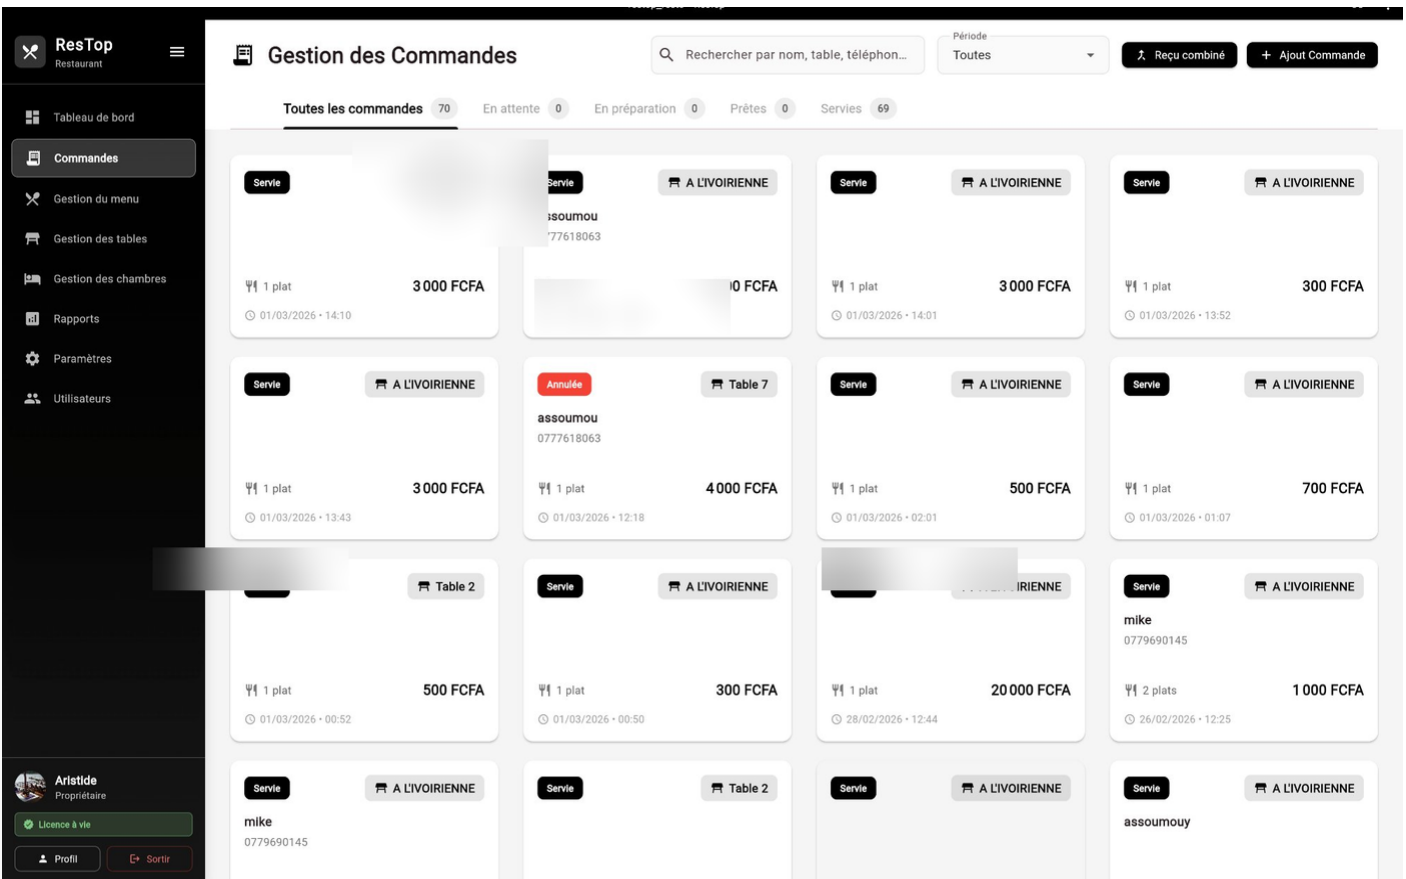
ResTop
Restaurant

Tableau de bord
Commandes
Gestion du menu
Gestion des tables
Gestion des chambres
Rapports
Paramètres
Utilisateurs

Aristide
Propriétaire
Licence à vie
Profil
Sortir

Gestion des Commandes

Rechercher par nom, table, téléphon...
Période
Toutes
Reçu combiné
+ Ajout Commande

Toutes les commandes 70
En attente 0
En préparation 0
Prêtes 0
Servies 69

Servie
1 plat
3 000 FCFA
01/03/2026 • 14:10

Servie
A L'IVOIRIENNE
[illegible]ssoumou
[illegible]77618063
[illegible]0 FCFA

Servie
A L'IVOIRIENNE
1 plat
3 000 FCFA
01/03/2026 • 14:01

Servie
A L'IVOIRIENNE
1 plat
300 FCFA
01/03/2026 • 13:52

Servie
A L'IVOIRIENNE
1 plat
3 000 FCFA
01/03/2026 • 13:43

Annulée
Table 7
assoumou
0777618063
1 plat
4 000 FCFA
01/03/2026 • 12:18

Servie
A L'IVOIRIENNE
1 plat
500 FCFA
01/03/2026 • 02:01

Servie
A L'IVOIRIENNE
1 plat
700 FCFA
01/03/2026 • 01:07

Table 2
1 plat
500 FCFA
01/03/2026 • 00:52

Servie
A L'IVOIRIENNE
1 plat
300 FCFA
01/03/2026 • 00:50

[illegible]IRIENNE
1 plat
20 000 FCFA
28/02/2026 • 12:44

Servie
A L'IVOIRIENNE
mike
0779690145
2 plats
1 000 FCFA
26/02/2026 • 12:25

Servie
A L'IVOIRIENNE
mike
0779690145

Servie
Table 2

Servie
A L'IVOIRIENNE

Servie
A L'IVOIRIENNE
assoumouy